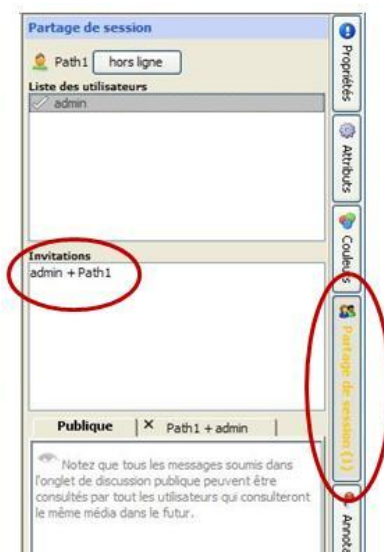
Partage de session

Path1 hors ligne

Liste des utilisateurs

admin

Invitations

admin + Path1

Publique

× Path1 + admin

Notez que tous les messages soumis dans l'onglet de discussion publique peuvent être consultés par tout les utilisateurs qui consulteront le même média dans le futur.

Propriétés

Attributs

Couleurs

Partage de session (1)

Annot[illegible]